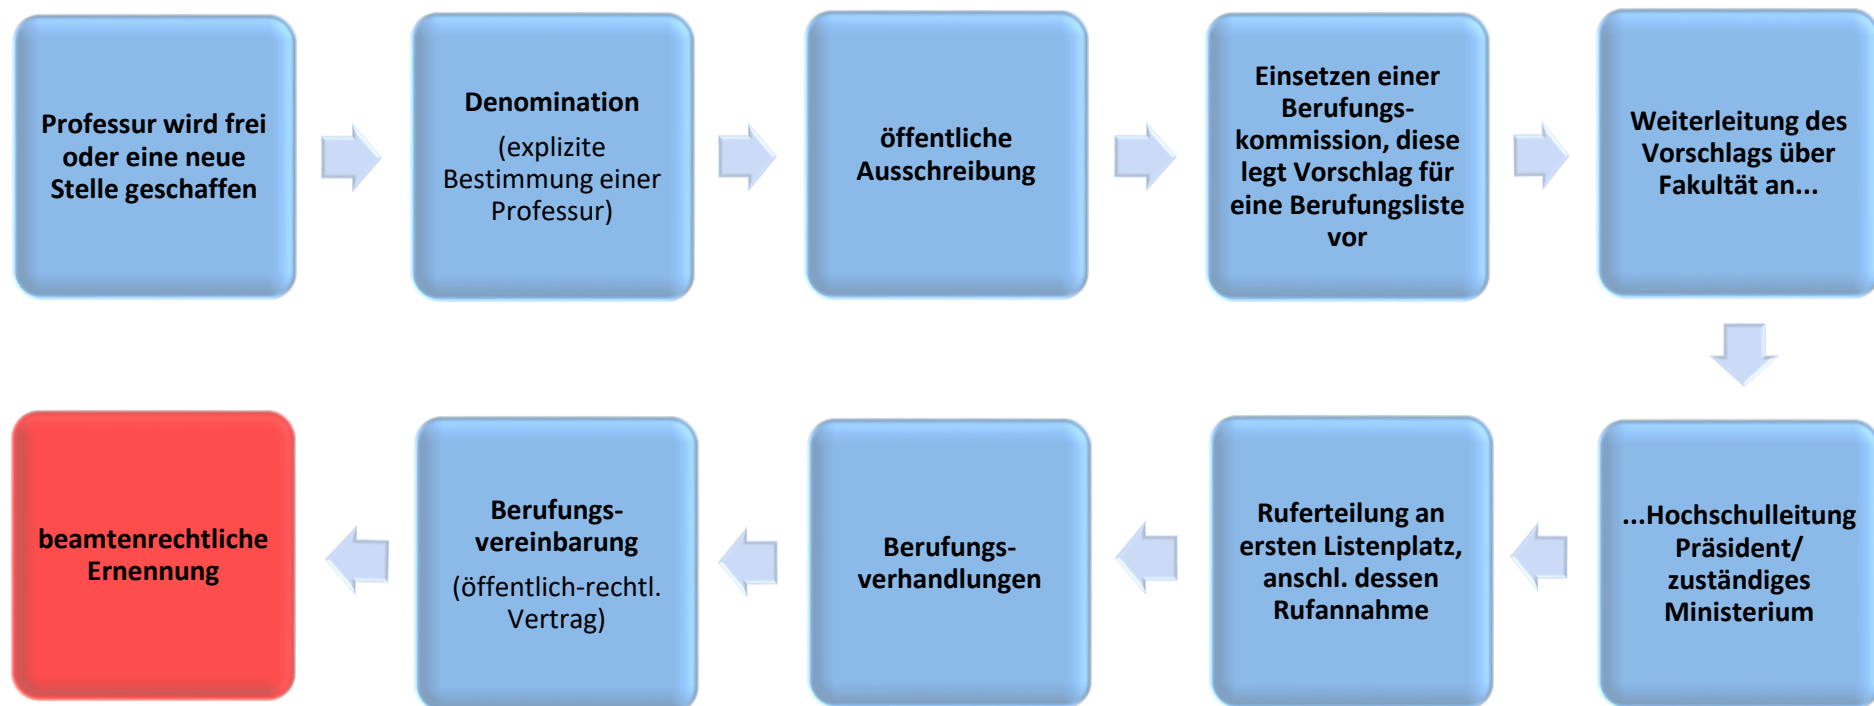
Professur wird frei oder eine neue Stelle geschaffen

Denomination
(explizite Bestimmung einer Professur)

öffentliche Ausschreibung

Einsetzen einer Berufungskommission, diese legt Vorschlag für eine Berufungsliste vor

Weiterleitung des Vorschlags über Fakultät an...

...Hochschulleitung Präsident/ zuständiges Ministerium

Ruferteilung an ersten Listenplatz, anschl. dessen Rufannahme

Berufungsverhandlungen

Berufungsvereinbarung
(öffentlich-rechtl. Vertrag)

beamtenrechtliche Ernennung